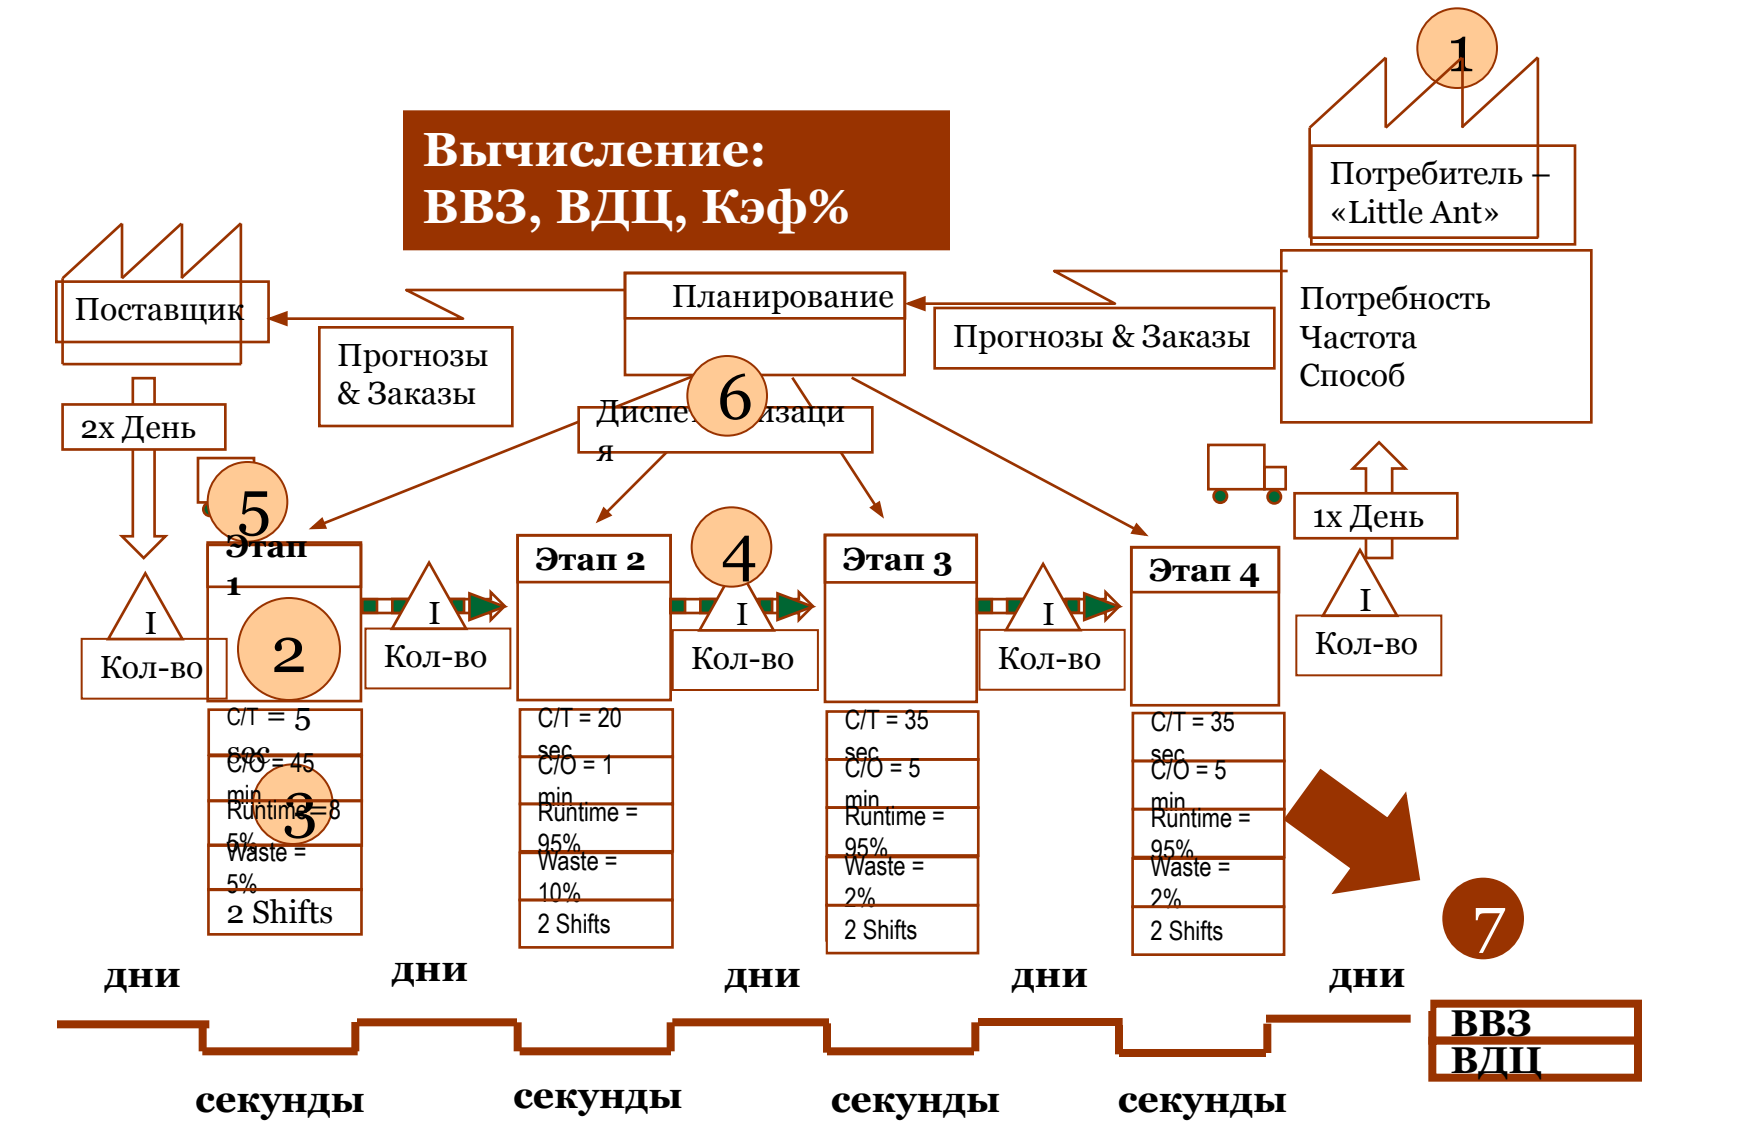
1

Потребитель – «Little Ant»

Вычисление:
ВВЗ, ВДЦ, Кэф%

Поставщик

Прогнозы & Заказы

Планирование

Прогнозы & Заказы

Потребность
Частота
Способ

2х День

6

Диспе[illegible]изаци я

5

1х День

Этап 1

I

Кол-во

2

I

Кол-во

Этап 2

4

I

Кол-во

Этап 3

I

Кол-во

Этап 4

I

Кол-во

C/T = 5 sec
C/O = 45 min
Runtime = 85%
Waste = 5%
2 Shifts

3

C/T = 20 sec
C/O = 1 min
Runtime = 95%
Waste = 10%
2 Shifts

C/T = 35 sec
C/O = 5 min
Runtime = 95%
Waste = 2%
2 Shifts

C/T = 35 sec
C/O = 5 min
Runtime = 95%
Waste = 2%
2 Shifts

7

дни дни дни дни дни

ВВЗ
ВДЦ

секунды секунды секунды секунды